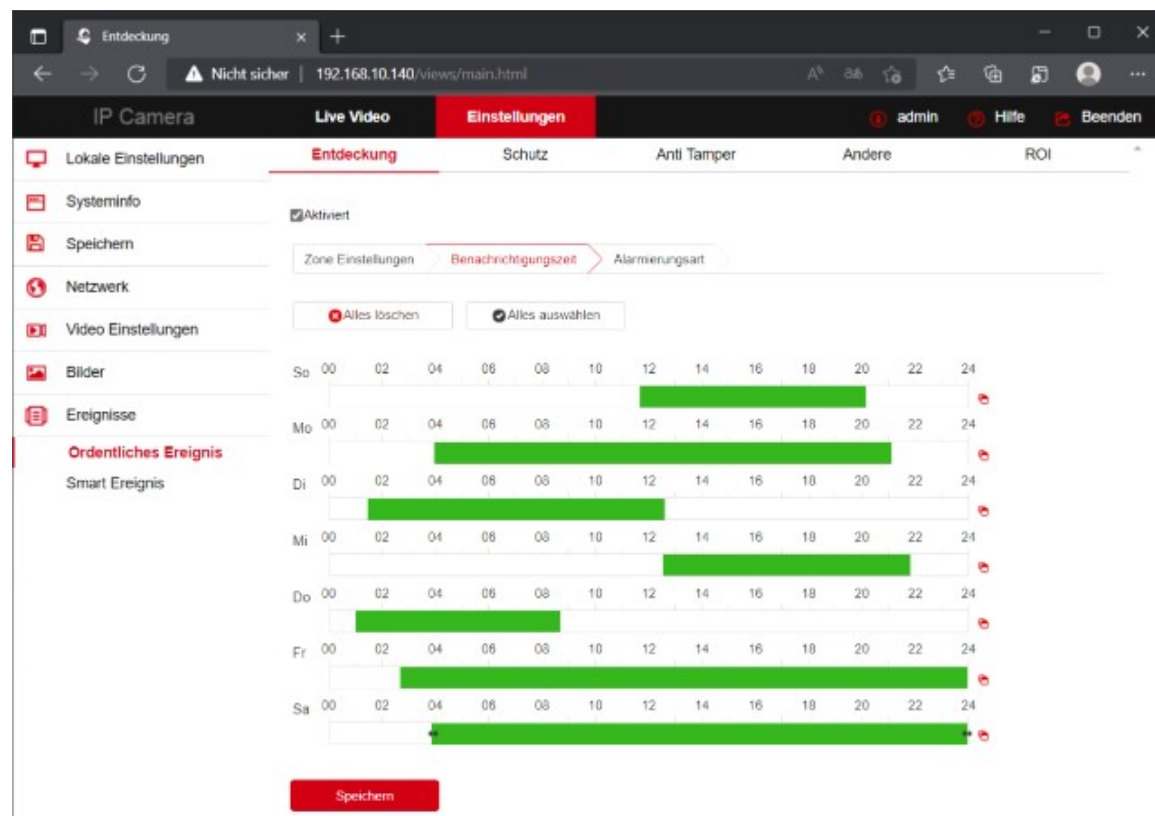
Entdeckung

Nicht sicher | 192.168.10.140/views/main.html

IP Camera

Live Video

Einstellungen

admin

Hilfe

Beenden

Lokale Einstellungen

Systeminfo

Speichern

Netzwerk

Video Einstellungen

Bilder

Ereignisse

Ordentliches Ereignis

Smart Ereignis

Entdeckung

Schutz

Anti Tamper

Andere

ROI

Aktiviert

Zone Einstellungen

Benachrichtigungszeit

Alarmierungsart

Alles löschen

Alles auswählen

So 00 02 04 06 08 10 12 14 16 18 20 22 24

Mo 00 02 04 06 08 10 12 14 16 18 20 22 24

Di 00 02 04 06 08 10 12 14 16 18 20 22 24

Mi 00 02 04 06 08 10 12 14 16 18 20 22 24

Do 00 02 04 06 08 10 12 14 16 18 20 22 24

Fr 00 02 04 06 08 10 12 14 16 18 20 22 24

Sa 00 02 04 06 08 10 12 14 16 18 20 22 24

Speichern